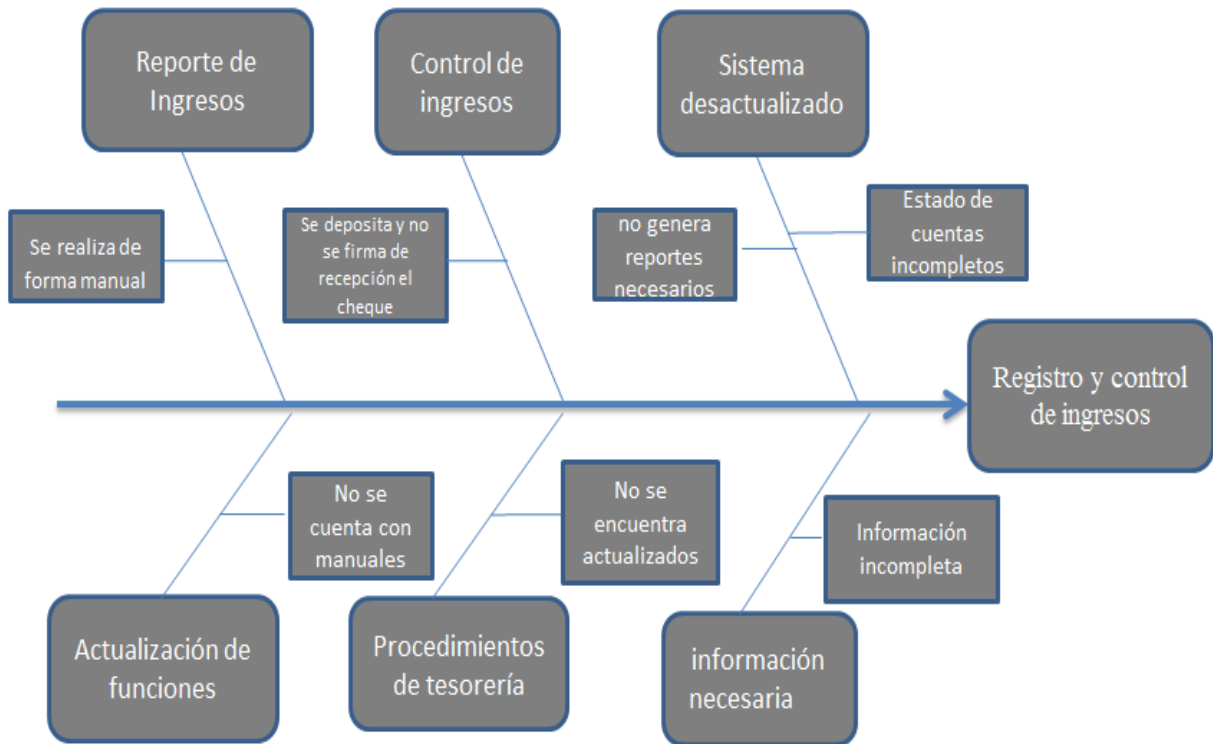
Reporte de Ingresos

Control de ingresos

Sistema desactualizado

Se realiza de forma manual

Se deposita y no se firma de recepción el cheque

no genera reportes necesarios

Estado de cuentas incompletos

Registro y control de ingresos

No se cuenta con manuales

No se encuentra actualizados

Información incompleta

Actualización de funciones

Procedimientos de tesorería

información necesaria